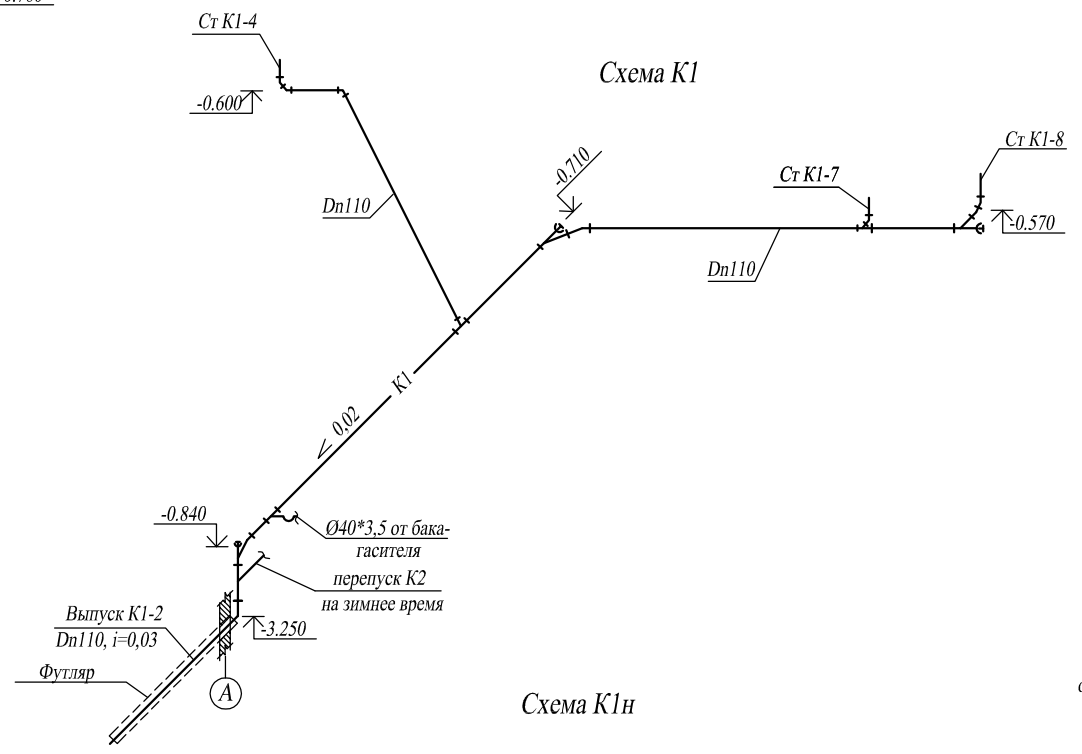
Ст К1-4

Схема К1

-0.600

-0.710

Ст К1-8

Ст К1-7

Dn110

-0.570

Dn110

К1

0,02

-0.840

Ø40*3,5 от бака-гасителя

перепуск К2 на зимнее время

Выпуск К1-2

Dn110, i=0,03

-3.250

Футляр

А

Схема К1н